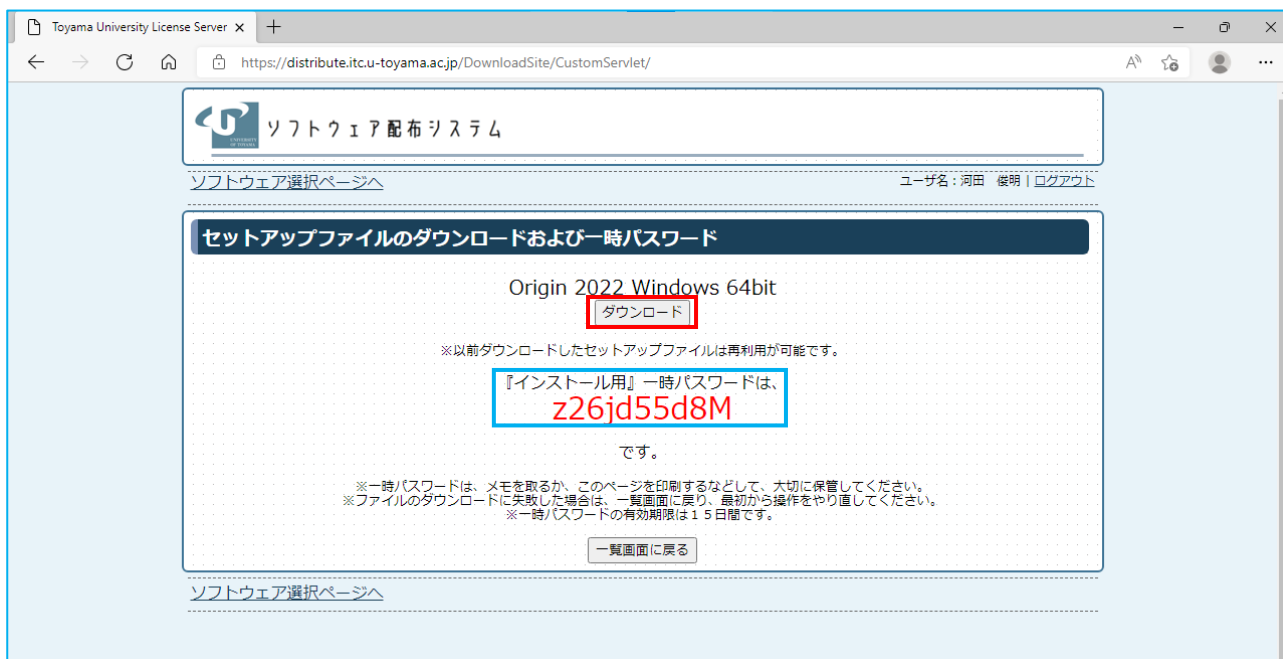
Toyama University License Server ×

https://distribute.itc.u-toyama.ac.jp/DownloadSite/CustomServlet/

UNIVERSITY OF TOYAMA ソフトウェア配布システム

ソフトウェア選択ページへ

ユーザ名：河田　俊明 | ログアウト

セットアップファイルのダウンロードおよび一時パスワード

Origin 2022 Windows 64bit

ダウンロード

※以前ダウンロードしたセットアップファイルは再利用が可能です。

『インストール用』一時パスワードは、
z26jd55d8M
です。

※一時パスワードは、メモを取るか、このページを印刷するなどして、大切に保管してください。
※ファイルのダウンロードに失敗した場合は、一覧画面に戻り、最初から操作をやり直してください。
※一時パスワードの有効期限は１５日間です。

一覧画面に戻る

ソフトウェア選択ページへ